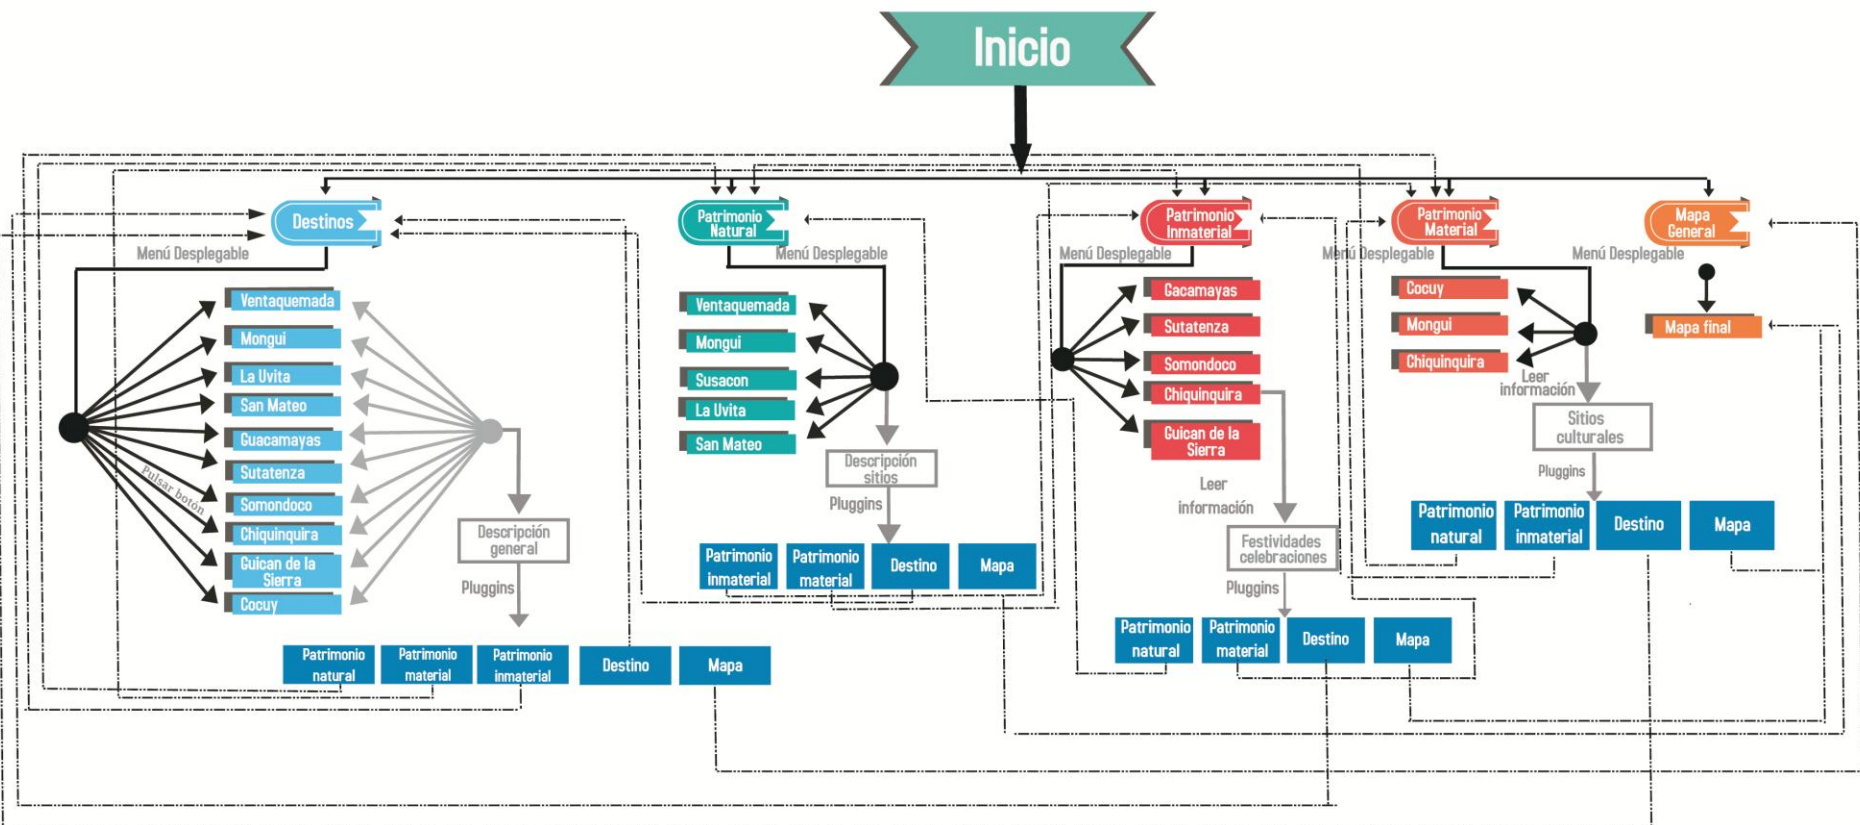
Inicio

Destinos
Menú Desplegable
Pulsar boton
Ventaquemada
Mongui
La Uvita
San Mateo
Guacamayas
Sutatenza
Somondoco
Chiquinquira
Guican de la Sierra
Cocuy
Descripción general
Pluggins
Patrimonio natural
Patrimonio material
Patrimonio inmaterial
Destino
Mapa

Patrimonio Natural
Menú Desplegable
Ventaquemada
Mongui
Susacon
La Uvita
San Mateo
Descripción sitios
Pluggins
Patrimonio inmaterial
Patrimonio material
Destino
Mapa

Patrimonio Inmaterial
Menú Desplegable
Gacamayas
Sutatenza
Somondoco
Chiquinquira
Guican de la Sierra
Leer información
Festividades celebraciones
Pluggins
Patrimonio natural
Patrimonio material
Destino
Mapa

Patrimonio Material
Menú Desplegable
Cocuy
Mongui
Chiquinquira
Leer información
Sitios culturales
Pluggins
Patrimonio natural
Patrimonio inmaterial
Destino
Mapa

Mapa General
Menú Desplegable
Mapa final